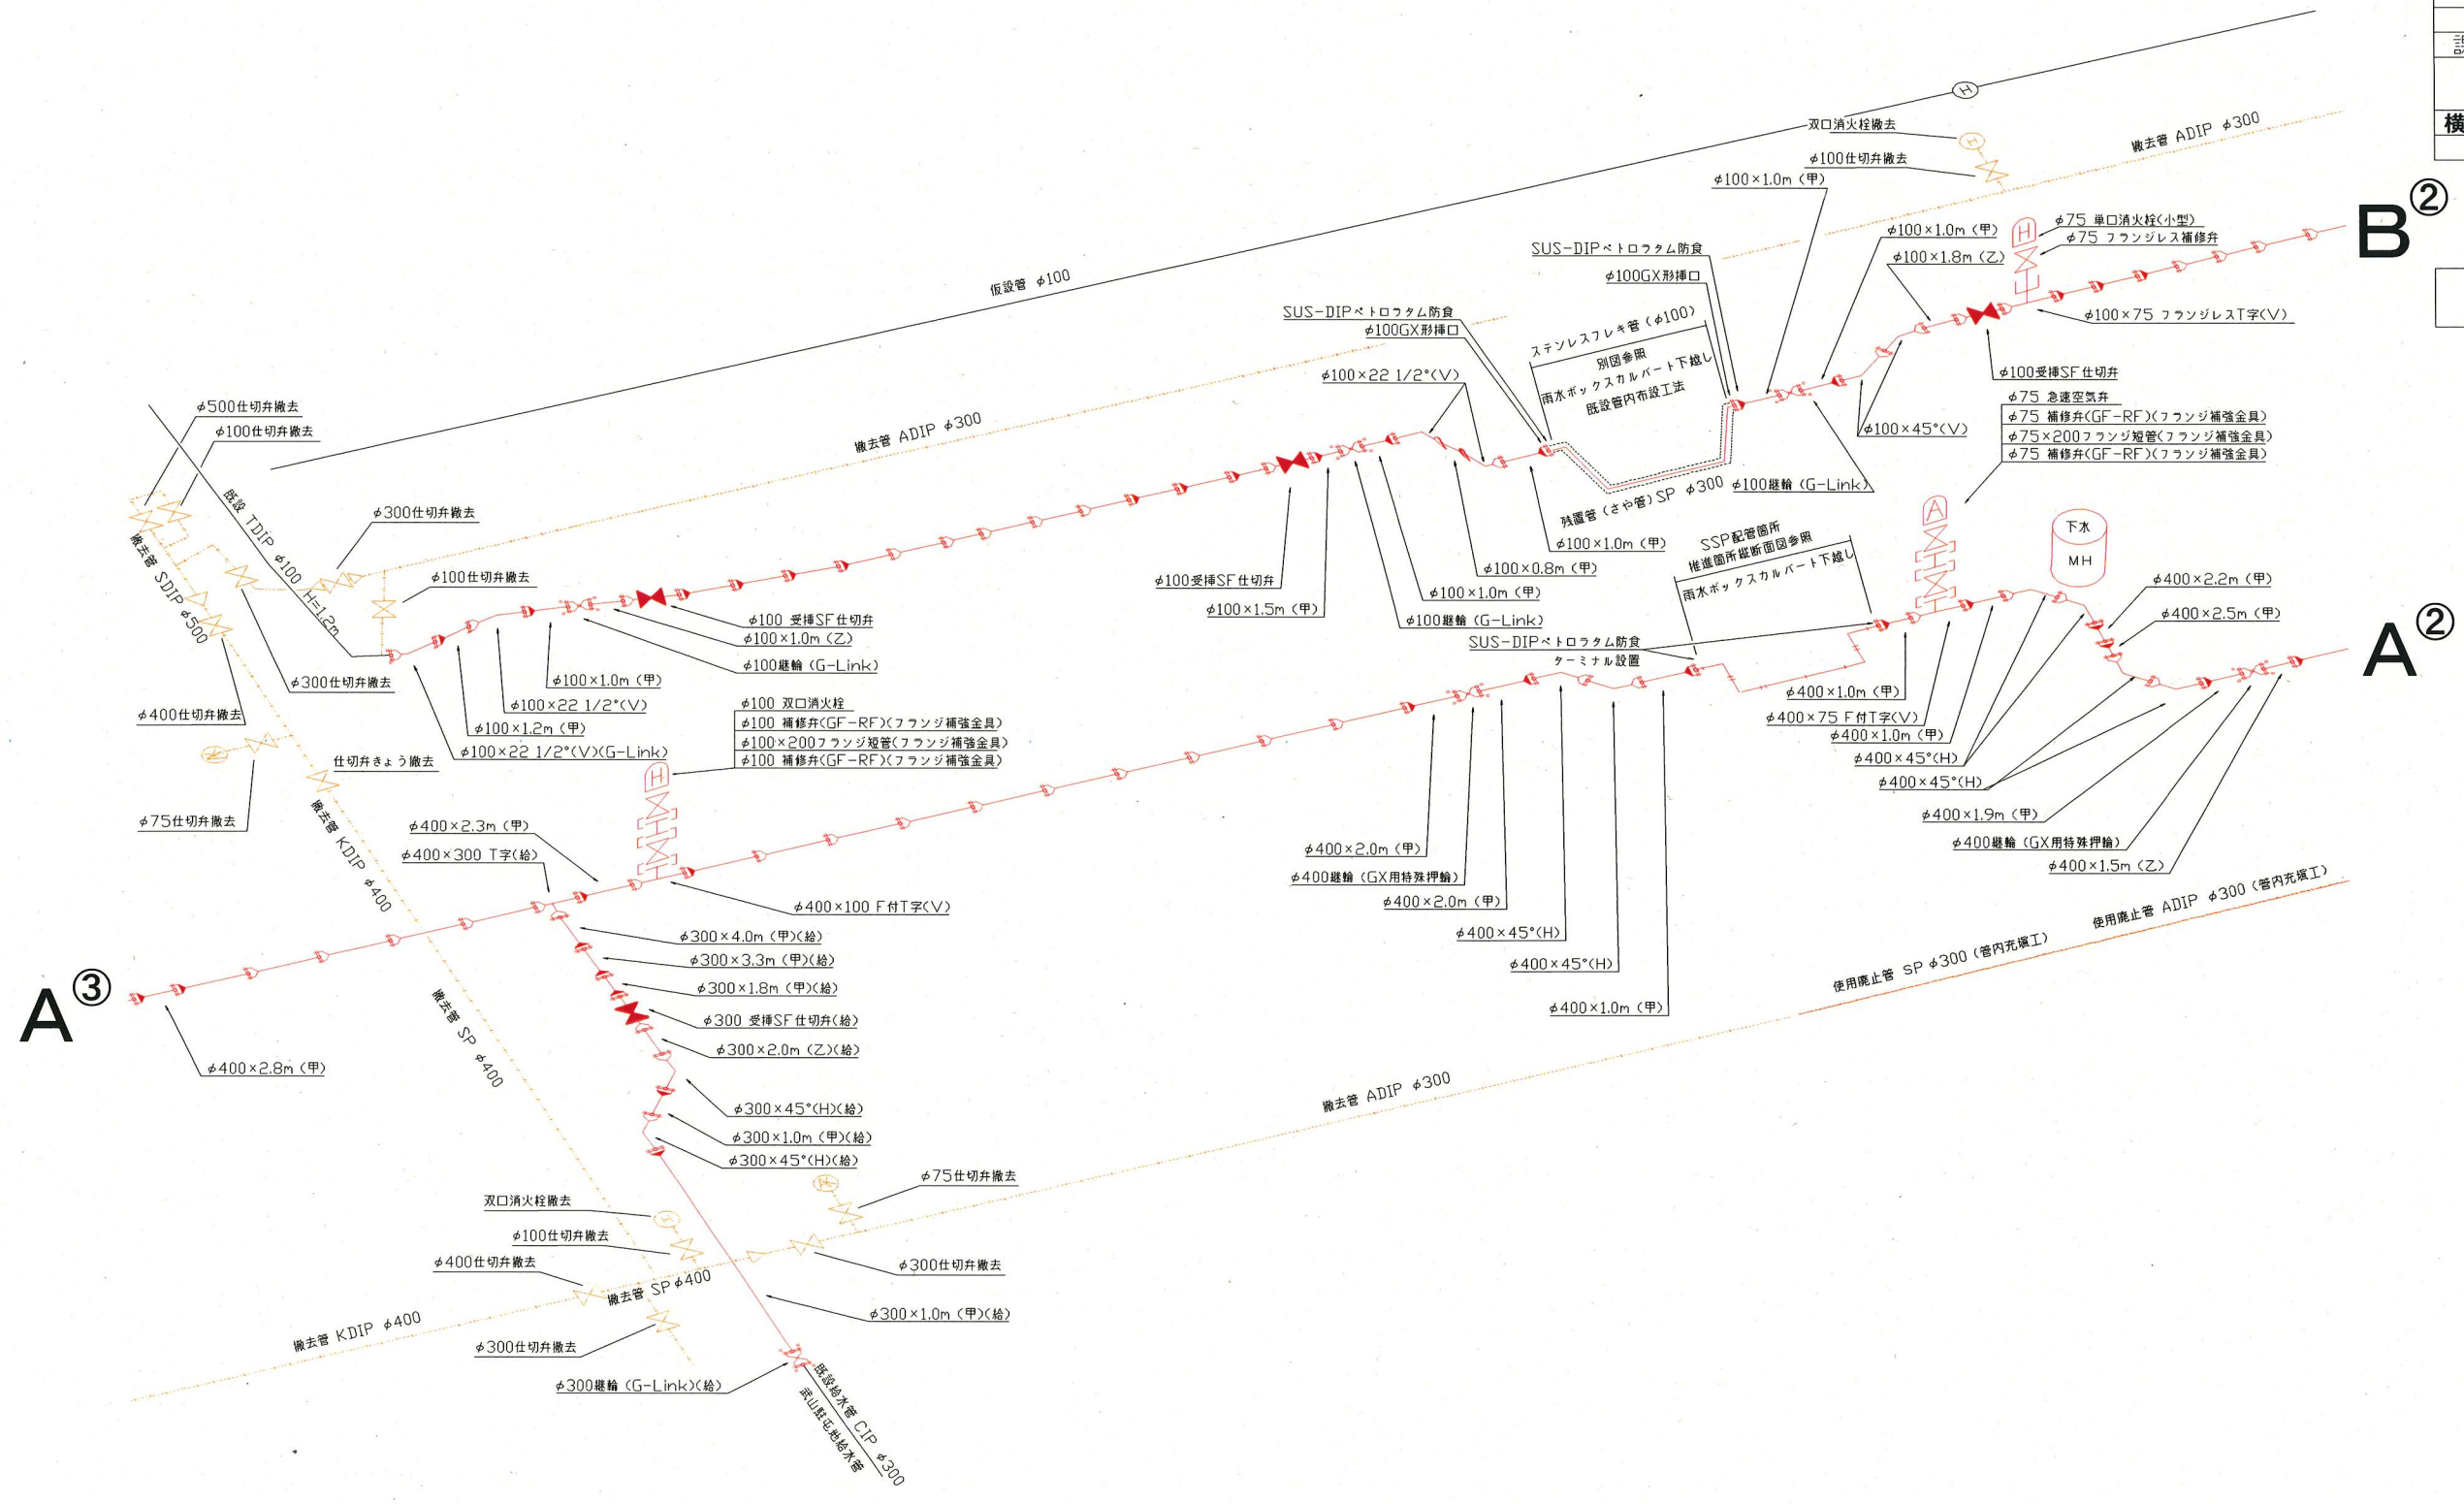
双口消火栓撤去
$\phi$100仕切弁撤去
$\phi$100×1.0m (甲)
撤去管 ADIP $\phi$300
B②
$\phi$100×1.0m (甲)
$\phi$75 単口消火栓(小型)
$\phi$75 フランジレス補修弁
$\phi$100×1.8m (乙)
SUS-DIPペトロラタム防食
$\phi$100GX形挿口
$\phi$100×75 フランジレスT字(V)
仮設管 $\phi$100
SUS-DIPペトロラタム防食
$\phi$100GX形挿口
ステンレスフレキ管 ($\phi$100)
別図参照
雨水ボックスカルバート下越し
既設管内布設工法
$\phi$100受挿SF仕切弁
$\phi$100×22 1/2°(V)
$\phi$75 急速空気弁
$\phi$75 補修弁(GF-RF)(フランジ補強金具)
$\phi$75×200フランジ短管(フランジ補強金具)
$\phi$75 補修弁(GF-RF)(フランジ補強金具)
$\phi$100×45°(V)
$\phi$500仕切弁撤去
$\phi$100仕切弁撤去
撤去管 ADIP $\phi$300
残置管(さや管)SP $\phi$300
$\phi$100継輪 (G-Link)
既設 TDIP $\phi$100 H=1.2m
$\phi$300仕切弁撤去
撤去管 SDIP $\phi$500
$\phi$100×1.0m (甲)
下水
MH
SSP配管箇所
推進箇所縦断面図参照
雨水ボックスカルバート下越し
$\phi$100仕切弁撤去
$\phi$100受挿SF仕切弁
$\phi$100×0.8m (甲)
$\phi$400×2.2m (甲)
$\phi$100 受挿SF仕切弁
$\phi$100×1.0m (乙)
$\phi$100×1.5m (甲)
$\phi$100×1.0m (甲)
$\phi$400×2.5m (甲)
$\phi$100継輪 (G-Link)
$\phi$100継輪 (G-Link)
SUS-DIPペトロラタム防食
ターミナル設置
A②
$\phi$300仕切弁撤去
$\phi$100×1.0m (甲)
$\phi$400×1.0m (甲)
$\phi$100×22 1/2°(V)
$\phi$400×75 F付T字(V)
$\phi$400仕切弁撤去
$\phi$100×1.2m (甲)
$\phi$400×1.0m (甲)
$\phi$100 双口消火栓
$\phi$400×45°(H)
$\phi$100×22 1/2°(V)(G-Link)
$\phi$100 補修弁(GF-RF)(フランジ補強金具)
$\phi$100×200フランジ短管(フランジ補強金具)
$\phi$400×45°(H)
仕切弁きょう撤去
$\phi$100 補修弁(GF-RF)(フランジ補強金具)
$\phi$400×1.9m (甲)
$\phi$75仕切弁撤去
$\phi$400継輪 (GX用特殊押輪)
撤去管 KDIP $\phi$400
$\phi$400×2.3m (甲)
$\phi$400×2.0m (甲)
$\phi$400×1.5m (乙)
$\phi$400×300 T字(給)
$\phi$400継輪 (GX用特殊押輪)
$\phi$400×2.0m (甲)
$\phi$400×100 F付T字(V)
使用廃止管 ADIP $\phi$300 (管内充填工)
$\phi$300×4.0m (甲)(給)
$\phi$400×45°(H)
$\phi$300×3.3m (甲)(給)
使用廃止管 SP $\phi$300 (管内充填工)
A③
$\phi$300×1.8m (甲)(給)
$\phi$400×45°(H)
$\phi$300 受挿SF仕切弁(給)
$\phi$400×1.0m (甲)
撤去管 SP $\phi$400
$\phi$300×2.0m (乙)(給)
$\phi$400×2.8m (甲)
撤去管 ADIP $\phi$300
$\phi$300×45°(H)(給)
$\phi$300×1.0m (甲)(給)
$\phi$300×45°(H)(給)
$\phi$75仕切弁撤去
双口消火栓撤去
$\phi$100仕切弁撤去
$\phi$300仕切弁撤去
$\phi$400仕切弁撤去
撤去管 SP $\phi$400
$\phi$300×1.0m (甲)(給)
撤去管 KDIP $\phi$400
$\phi$300仕切弁撤去
$\phi$300継輪 (G-Link)(給)
既設給水管 CIP $\phi$300
武山駐屯地給水管
横